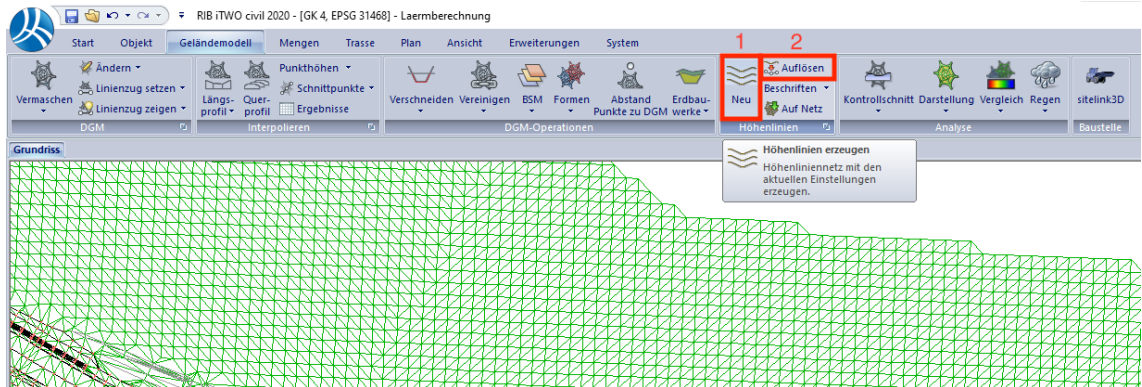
RIB iTWO civil 2020 - [GK 4, EPSG 31468] - Laermberechnung

Start Objekt Geländemodell Mengen Trasse Plan Ansicht Erweiterungen System

Vermaschen Ändern Linienzug setzen Linienzug zeigen
DGM

Längsprofil Querprofil Punkthöhen Schnittpunkte Ergebnisse
Interpolieren

Verschneiden Vereinigen BSM Formen Abstand Punkte zu DGM Erdbauwerke
DGM-Operationen

1 2
Neu Auflösen Beschriften Auf Netz
Höhenlinien

Kontrollschnitt Darstellung Vergleich Regen
Analyse

sitelink3D
Baustelle

Grundriss

Höhenlinien erzeugen
Höhenliniennetz mit den aktuellen Einstellungen erzeugen.